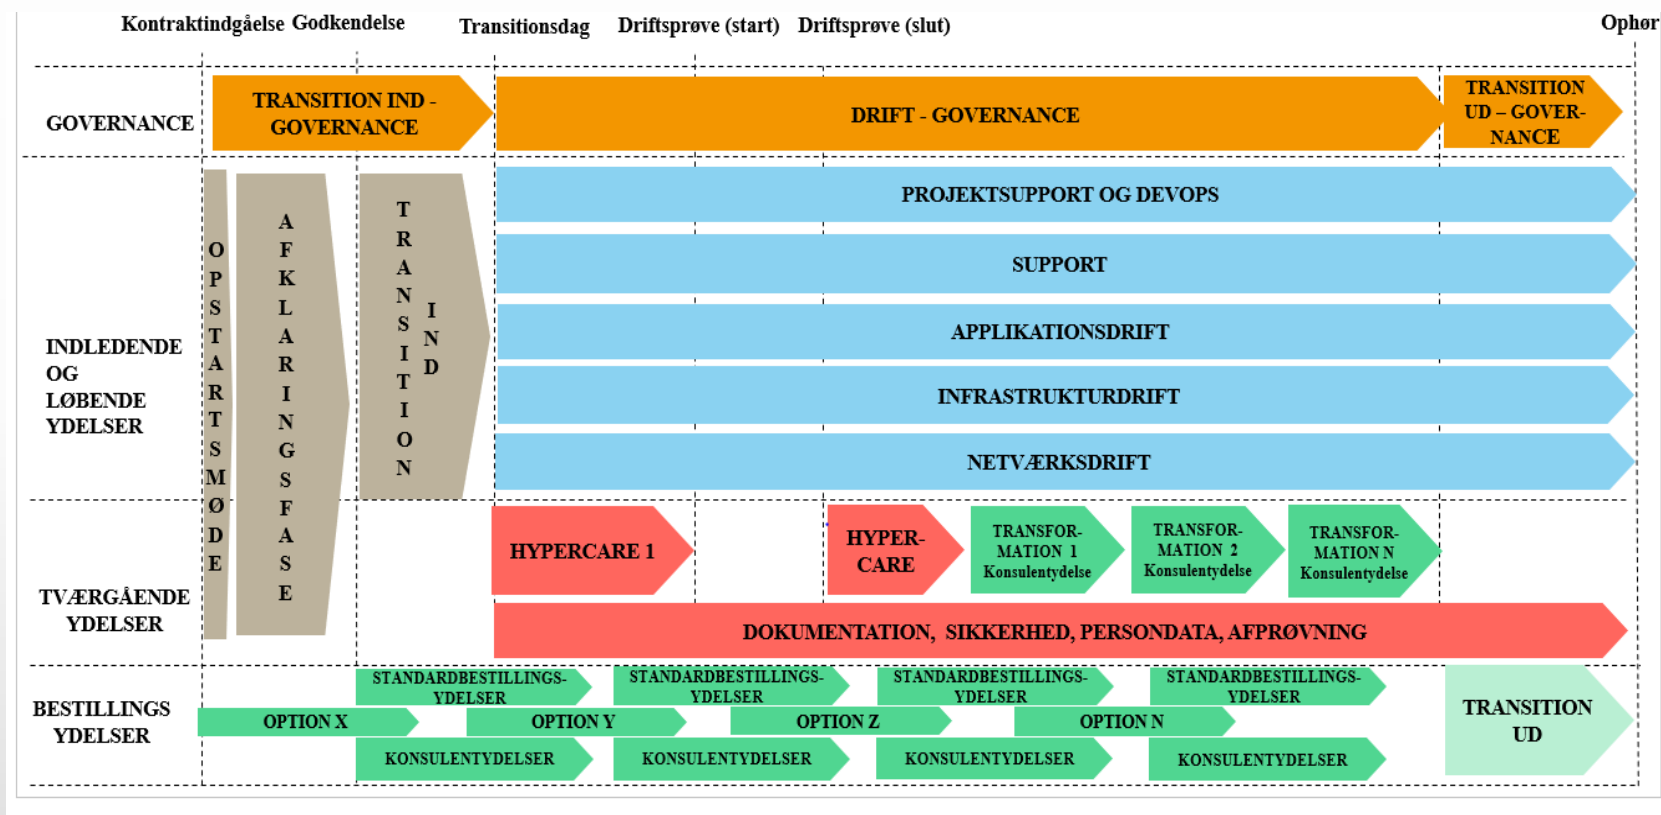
Kontraktindgåelse Godkendelse Transitionsdag Driftsprøve (start) Driftsprøve (slut) Ophør

GOVERNANCE

TRANSITION IND - GOVERNANCE

DRIFT - GOVERNANCE

TRANSITION UD – GOVERNANCE

INDLEDENDE OG LØBENDE YDELSER

OPSTARTSMØDE

AFKLARINGSFASE

TRANSITION IND

PROJEKTSUPPORT OG DEVOPS

SUPPORT

APPLIKATIONSDRIFT

INFRASTRUKTURDRIFT

NETVÆRKSDRIFT

TVÆRGÅENDE YDELSER

HYPERCARE 1

HYPERCARE

TRANSFORMATION 1 Konsulentydelse

TRANSFORMATION 2 Konsulentydelse

TRANSFORMATION N Konsulentydelse

DOKUMENTATION, SIKKERHED, PERSONDATA, AFPRØVNING

BESTILLINGS YDELSER

STANDARDBESTILLINGSYDELSER

STANDARDBESTILLINGSYDELSER

STANDARDBESTILLINGSYDELSER

STANDARDBESTILLINGSYDELSER

OPTION X

OPTION Y

OPTION Z

OPTION N

KONSULENTYDELSER

KONSULENTYDELSER

KONSULENTYDELSER

KONSULENTYDELSER

TRANSITION UD